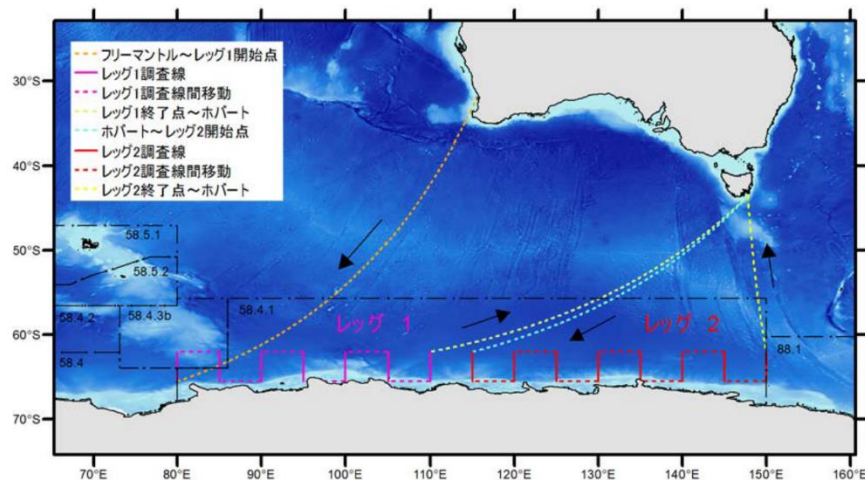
フリーマントル～レッグ1開始点
レッグ1調査線
レッグ1調査線間移動
レッグ1終了点～ホバート
ホバート～レッグ2開始点
レッグ2調査線
レッグ2調査線間移動
レッグ2終了点～ホバート

30°S
40°S
50°S
60°S
70°S

58.5.1
58.5.2
58.4.2
58.4.3b
58.4.1
58.4
88.1

レッグ 1
レッグ 2

70°E 80°E 90°E 100°E 110°E 120°E 130°E 140°E 150°E 160°E